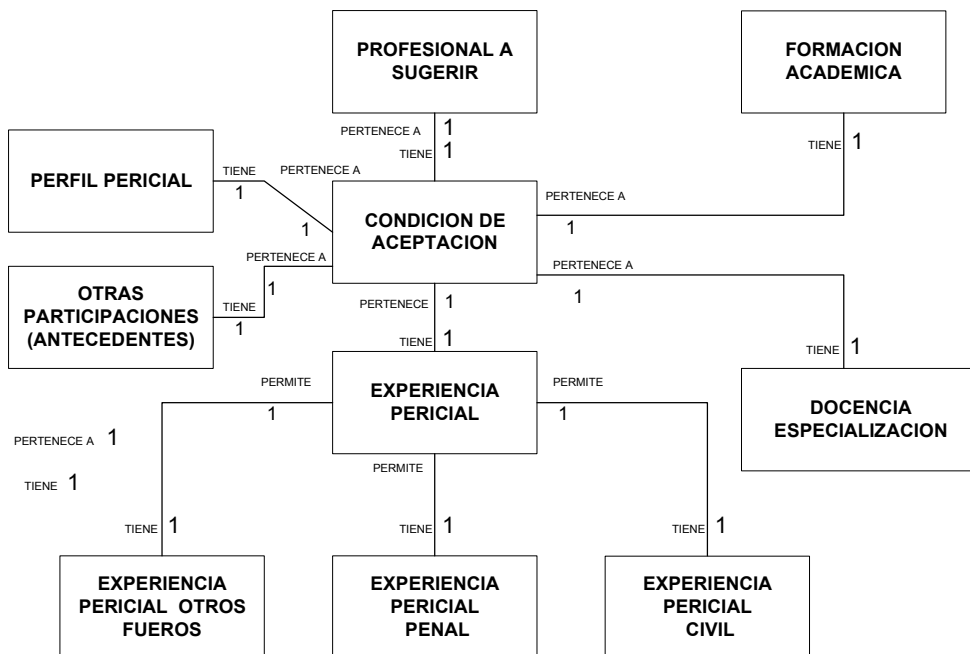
PROFESIONAL A SUGERIR

FORMACION ACADEMICA

PERTENECE A 1
TIENE 1

TIENE 1

PERFIL PERICIAL

TIENE
1
PERTENECE A
1

CONDICION DE ACEPTACION

PERTENECE A
1

PERTENECE A
1

OTRAS PARTICIPACIONES (ANTECEDENTES)

PERTENECE A
1
TIENE
1

PERTENECE 1
TIENE 1

TIENE 1

DOCENCIA ESPECIALIZACION

PERMITE
1

EXPERIENCIA PERICIAL

PERMITE
1

PERTENECE A 1
TIENE 1

PERMITE

TIENE 1

TIENE 1

TIENE 1

EXPERIENCIA PERICIAL OTROS FUEROS

EXPERIENCIA PERICIAL PENAL

EXPERIENCIA PERICIAL CIVIL